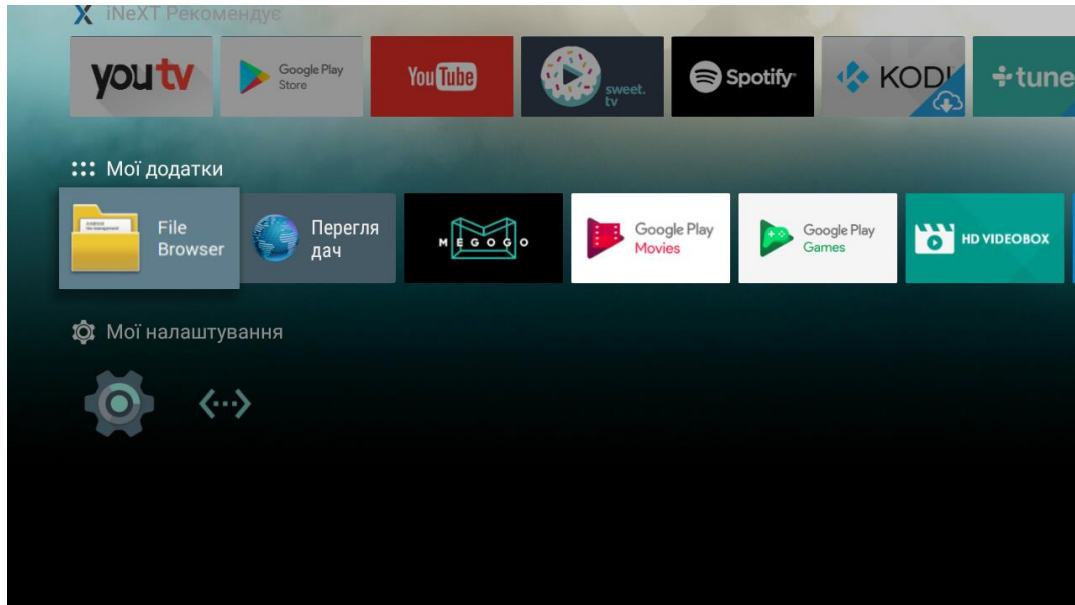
iNeXT Рекомендує

youtv

Google Play Store

YouTube

sweet.tv

Spotify

KODI

tune

Мої додатки

File Browser

Перегля дач

MEGOGO

Google Play Movies

Google Play Games

HD VIDEOBOX

Мої налаштування